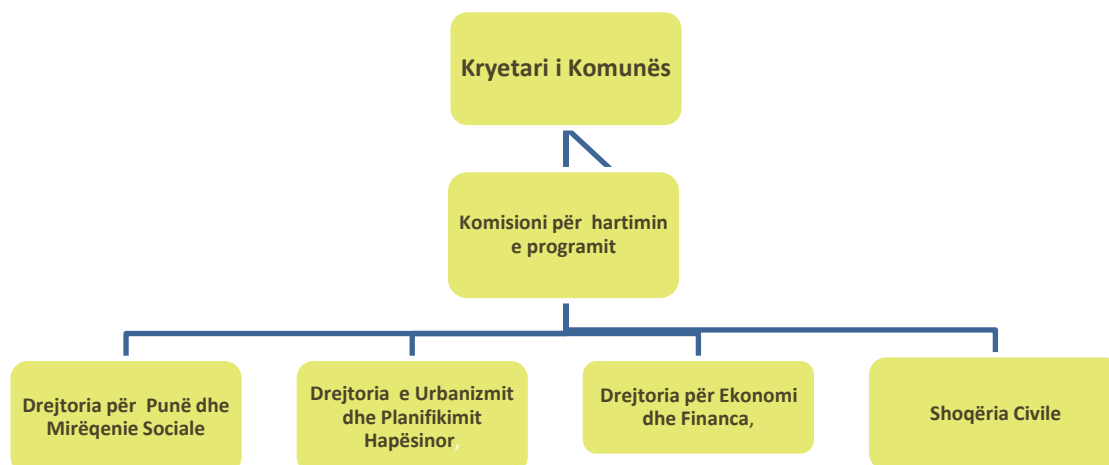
Kryetari i Komunës

Komisioni për hartimin e programit

Drejtoria për Punë dhe Mirëqenie Sociale

Drejtoria e Urbanizmit dhe Planifikimit Hapësinor,

Drejtoria për Ekonomi dhe Financa,

Shoqëria Civile